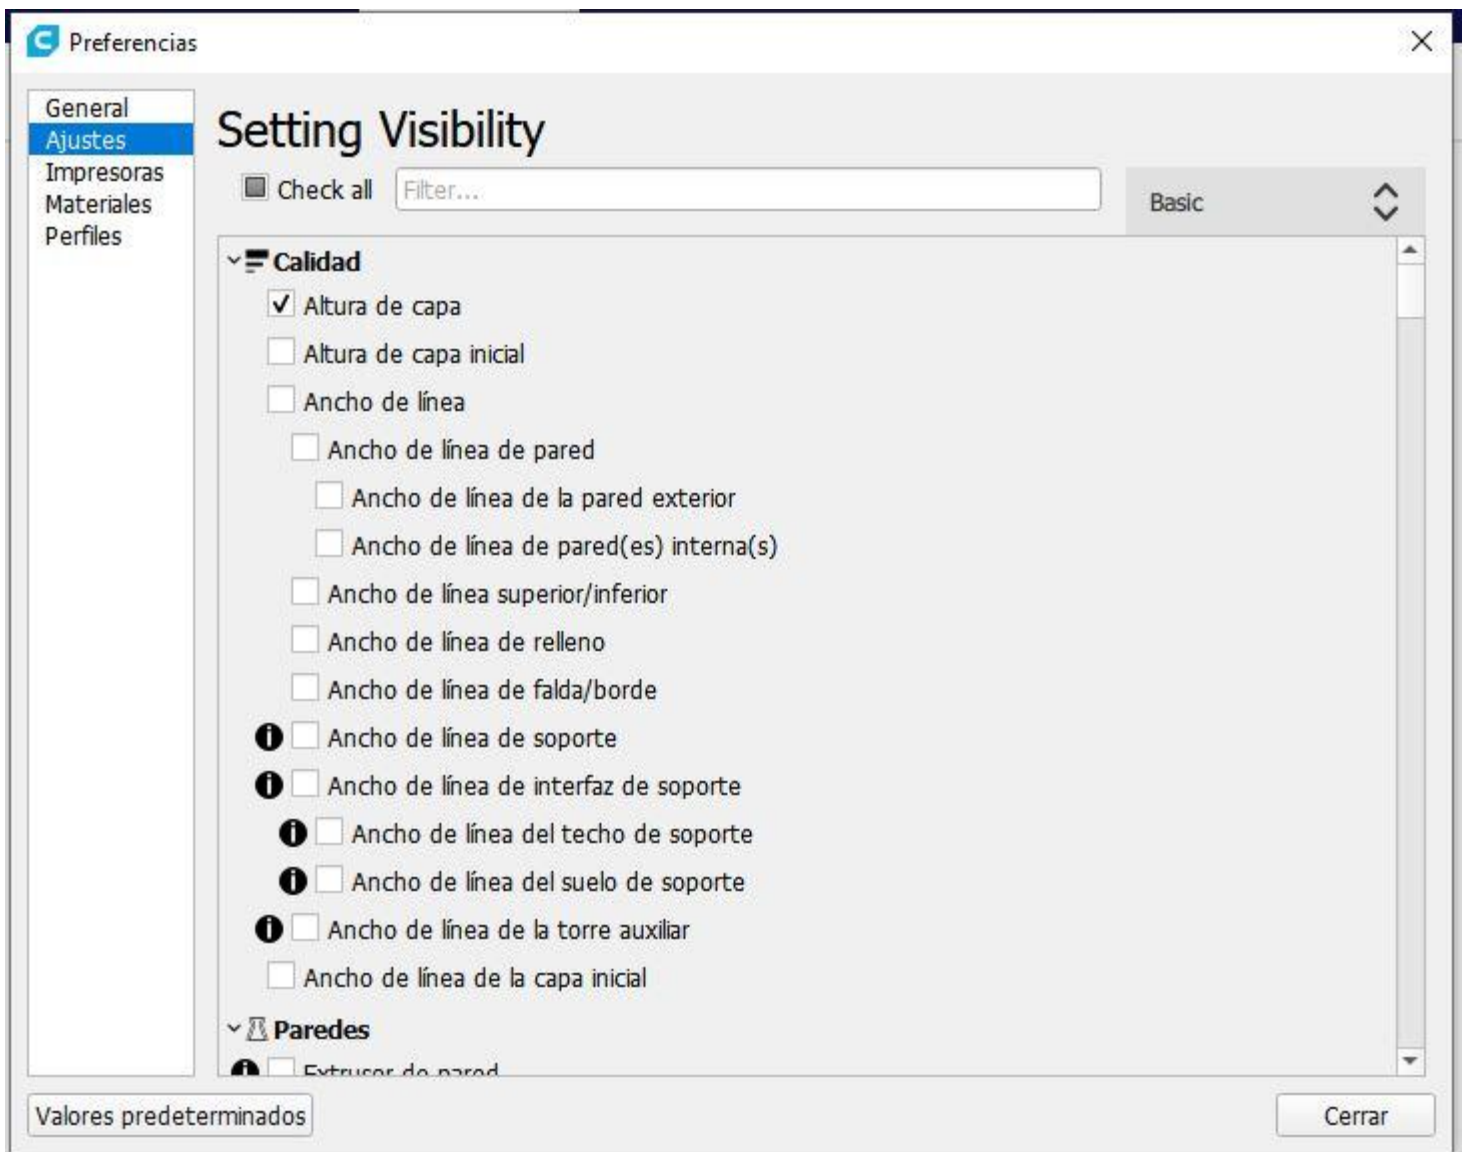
Preferencias

General
Ajustes
Impresoras
Materiales
Perfiles

Setting Visibility

Check all
Filter...
Basic

Calidad
Altura de capa
Altura de capa inicial
Ancho de línea
Ancho de línea de pared
Ancho de línea de la pared exterior
Ancho de línea de pared(es) interna(s)
Ancho de línea superior/inferior
Ancho de línea de relleno
Ancho de línea de falda/borde
Ancho de línea de soporte
Ancho de línea de interfaz de soporte
Ancho de línea del techo de soporte
Ancho de línea del suelo de soporte
Ancho de línea de la torre auxiliar
Ancho de línea de la capa inicial
Paredes
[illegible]

Valores predeterminados
Cerrar